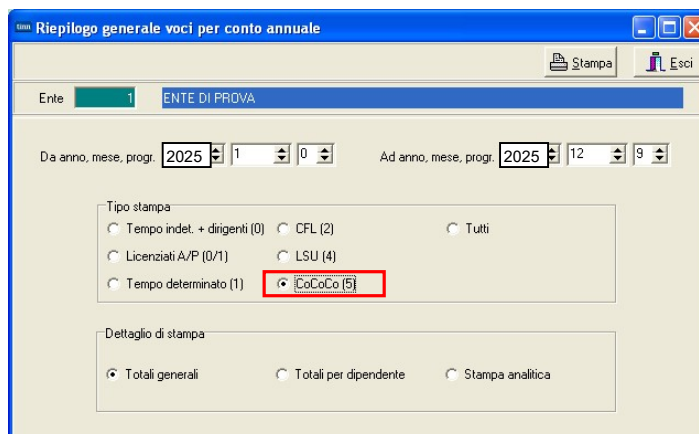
Riepilogo generale voci per conto annuale

Stampa
Esci

Ente 1 ENTE DI PROVA

Da anno, mese, progr. 2025 1 0
Ad anno, mese, progr. 2025 12 9

Tipo stampa
Tempo indet. + dirigenti (0)
CFL (2)
Tutti
Licenziati A/P (0/1)
LSU (4)
Tempo determinato (1)
CoCoCo (5)

Dettaglio di stampa
Totali generali
Totali per dipendente
Stampa analitica